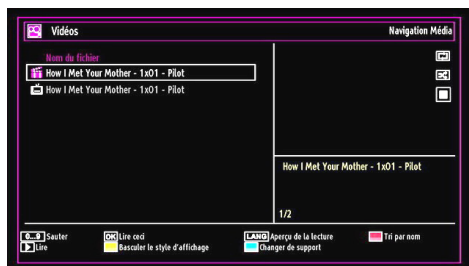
Vidéos

Navigation Média

Nom du fichier

How I Met Your Mother - 1x01 - Pilot

How I Met Your Mother - 1x01 - Pilot

How I Met Your Mother - 1x01 - Pilot

1/2

0...9 Sauter
Lire
OK Lire ceci
Basculer le style d'affichage
LANG Aperçu de la lecture
Changer de support
Tri par nom